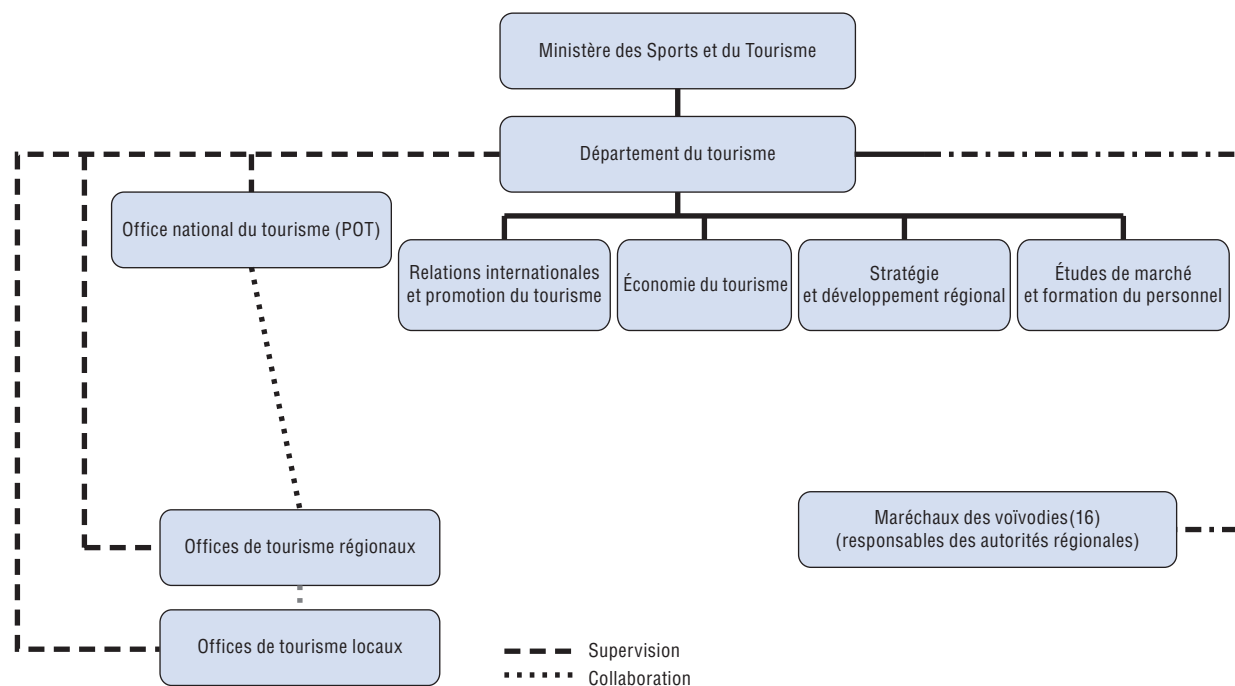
Ministère des Sports et du Tourisme

Département du tourisme

Office national du tourisme (POT)

Relations internationales et promotion du tourisme

Économie du tourisme

Stratégie et développement régional

Études de marché et formation du personnel

Maréchaux des voïvodies(16) (responsables des autorités régionales)

Offices de tourisme régionaux

Offices de tourisme locaux

Supervision

Collaboration